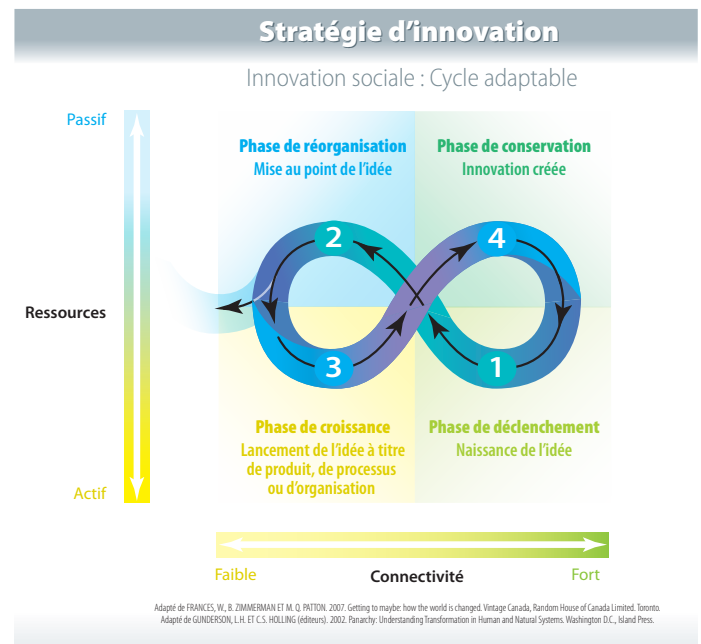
Stratégie d'innovation

Innovation sociale : Cycle adaptable

Passif

Ressources

Actif

Phase de réorganisation
Mise au point de l'idée

Phase de conservation
Innovation créée

2

4

3

1

Phase de croissance
Lancement de l'idée à titre de produit, de processus ou d'organisation

Phase de déclenchement
Naissance de l'idée

Faible

Connectivité

Fort

Adapté de FRANCES, W., B. ZIMMERMAN ET M. Q. PATTON. 2007. Getting to maybe: how the world is changed. Vintage Canada, Random House of Canada Limited. Toronto.
Adapté de GUNDERSON, L.H. ET C.S. HOLLING (éditeurs). 2002. Panarchy: Understanding Transformation in Human and Natural Systems. Washington D.C., Island Press.